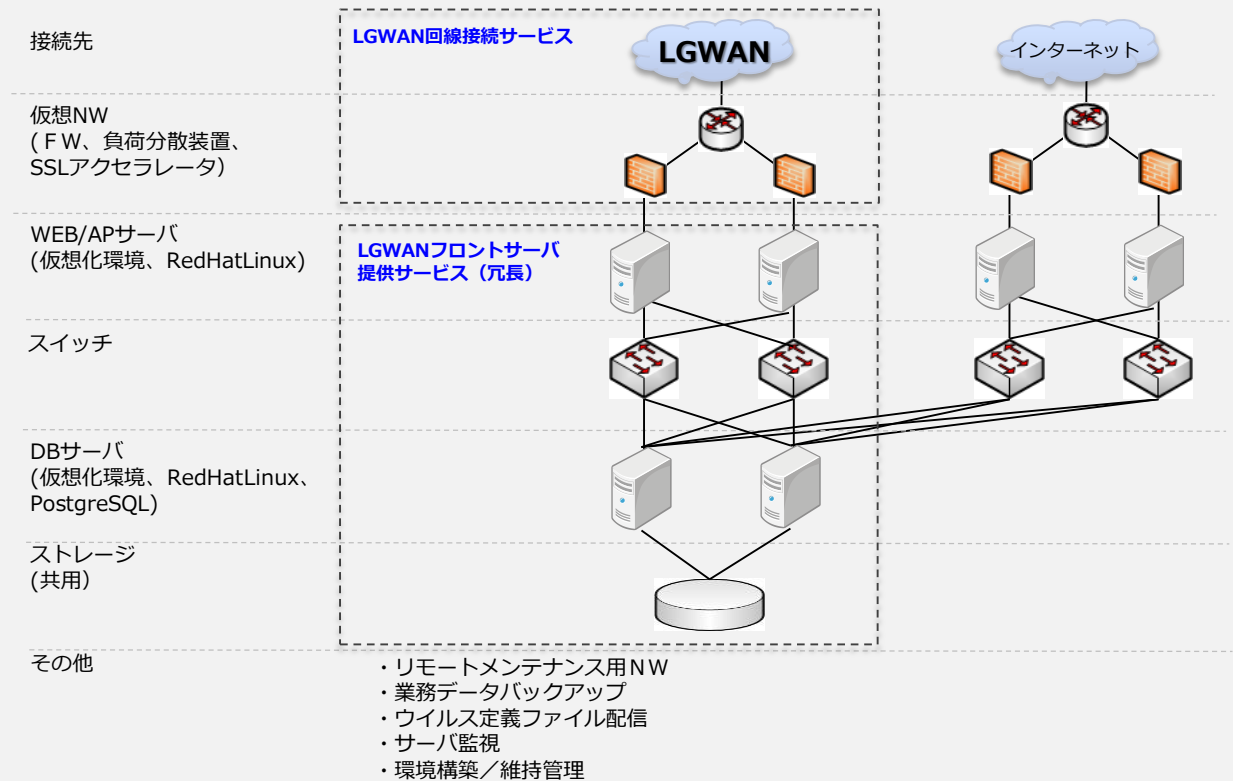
接続先

LGWAN回線接続サービス

LGWAN

インターネット

仮想NW
(ＦＷ、負荷分散装置、SSLアクセラレータ)

WEB/APサーバ
(仮想化環境、RedHatLinux)

LGWANフロントサーバ提供サービス（冗長）

スイッチ

DBサーバ
(仮想化環境、RedHatLinux、PostgreSQL)

ストレージ
(共用)

その他

・リモートメンテナンス用ＮＷ
・業務データバックアップ
・ウイルス定義ファイル配信
・サーバ監視
・環境構築／維持管理